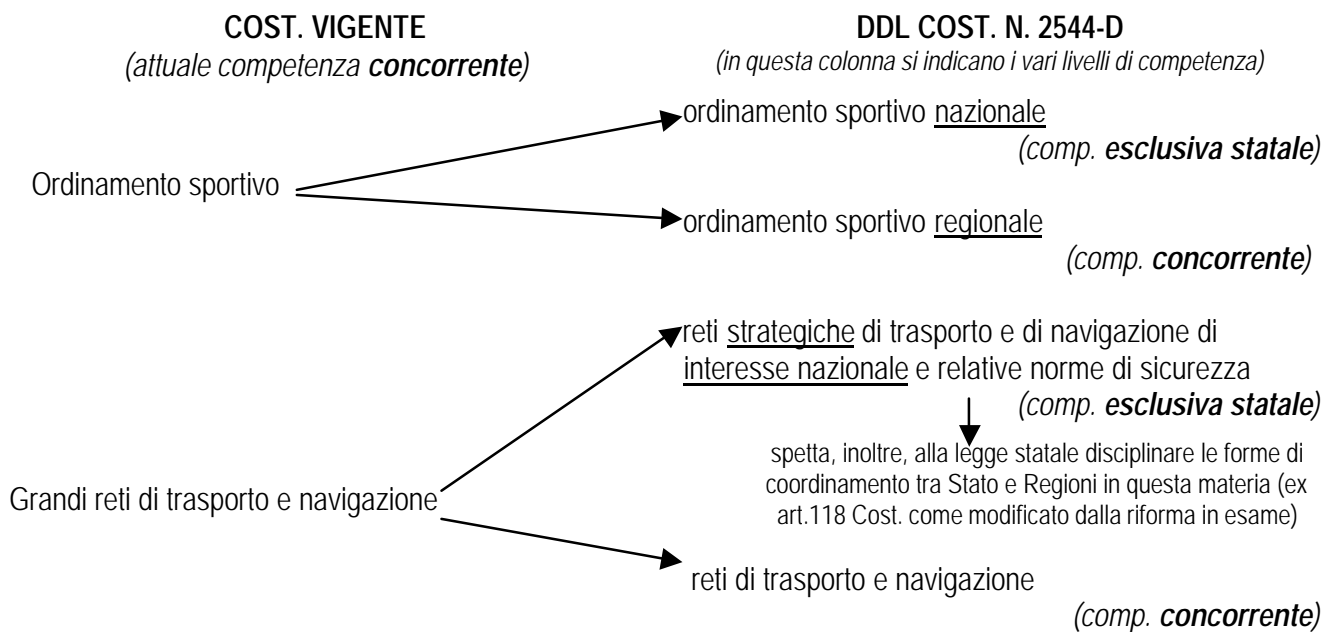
COST. VIGENTE
(attuale competenza **concorrente**)

DDL COST. N. 2544-D
(in questa colonna si indicano i vari livelli di competenza)

Ordinamento sportivo

ordinamento sportivo nazionale
(comp. **esclusiva statale**)

ordinamento sportivo regionale
(comp. **concorrente**)

Grandi reti di trasporto e navigazione

reti strategiche di trasporto e di navigazione di interesse nazionale e relative norme di sicurezza
(comp. **esclusiva statale**)

spetta, inoltre, alla legge statale disciplinare le forme di coordinamento tra Stato e Regioni in questa materia (ex art.118 Cost. come modificato dalla riforma in esame)

reti di trasporto e navigazione
(comp. **concorrente**)